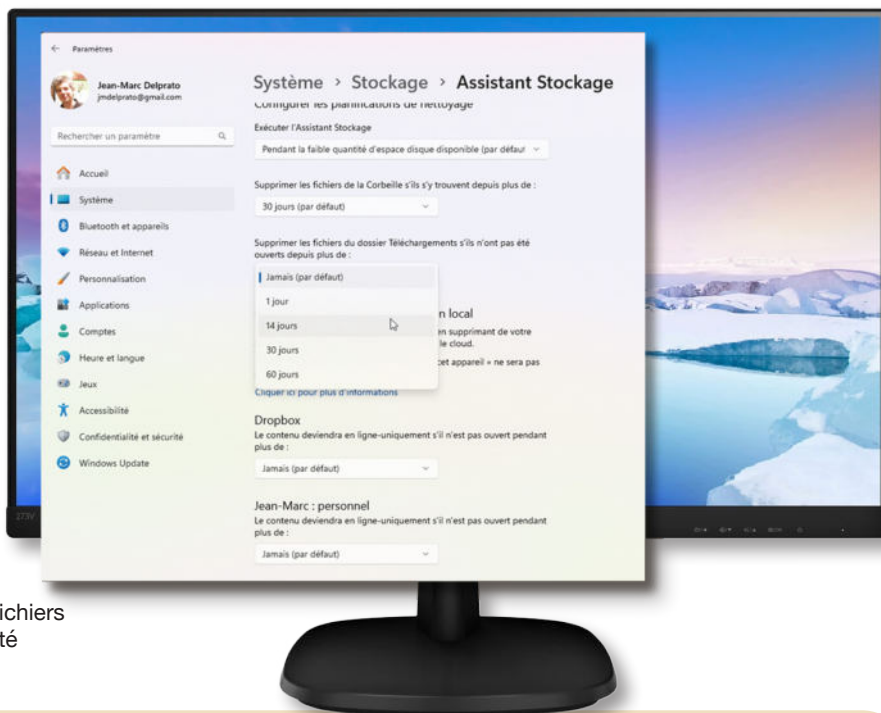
Paramètres

Jean-Marc Delprato
jmdelprato@gmail.com

Rechercher un paramètre

Accueil
Système
Bluetooth et appareils
Réseau et Internet
Personnalisation
Applications
Comptes
Heure et langue
Jeux
Accessibilité
Confidentialité et sécurité
Windows Update

Système > Stockage > Assistant Stockage

Configurer les planifications de nettoyage

Exécuter l'Assistant Stockage
Pendant la faible quantité d'espace disque disponible (par défaut

Supprimer les fichiers de la Corbeille s'ils s'y trouvent depuis plus de :
30 jours (par défaut)

Supprimer les fichiers du dossier Téléchargements s'ils n'ont pas été ouverts depuis plus de :

Jamais (par défaut)
1 jour
14 jours
30 jours
60 jours

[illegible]n local
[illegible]en supprimant de votre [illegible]le cloud.
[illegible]cet appareil » ne sera pas

Cliquer ici pour plus d'informations

Dropbox
Le contenu deviendra en ligne-uniquement s'il n'est pas ouvert pendant plus de :
Jamais (par défaut)

Jean-Marc : personnel
Le contenu deviendra en ligne-uniquement s'il n'est pas ouvert pendant plus de :
Jamais (par défaut)

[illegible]ichiers
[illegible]té